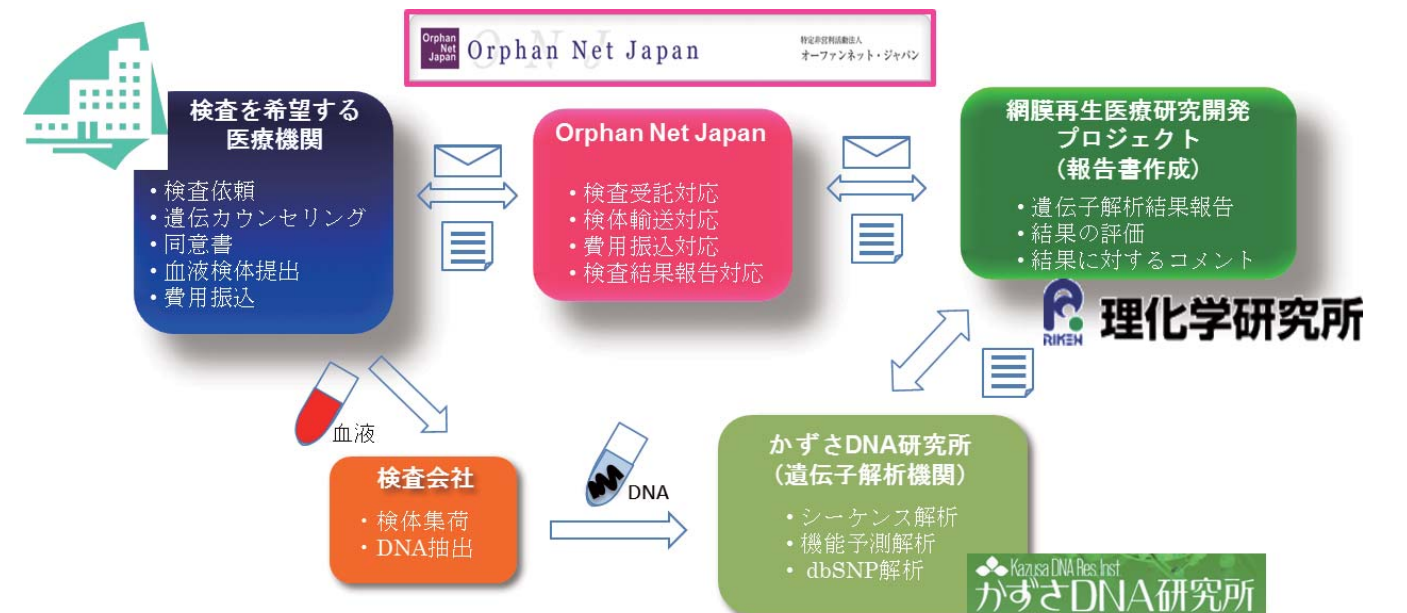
Orphan Net Japan Orphan Net Japan 特定非営利活動法人 オーファンネット・ジャパン

検査を希望する医療機関

・検査依頼
・遺伝カウンセリング
・同意書
・血液検体提出
・費用振込

Orphan Net Japan

・検査受託対応
・検体輸送対応
・費用振込対応
・検査結果報告対応

網膜再生医療研究開発プロジェクト（報告書作成）

・遺伝子解析結果報告
・結果の評価
・結果に対するコメント

RIKEN 理化学研究所

血液

検査会社

・検体集荷
・DNA抽出

DNA

かずさDNA研究所（遺伝子解析機関）

・シーケンス解析
・機能予測解析
・dbSNP解析

Kazusa DNA Res. Inst. かずさDNA研究所